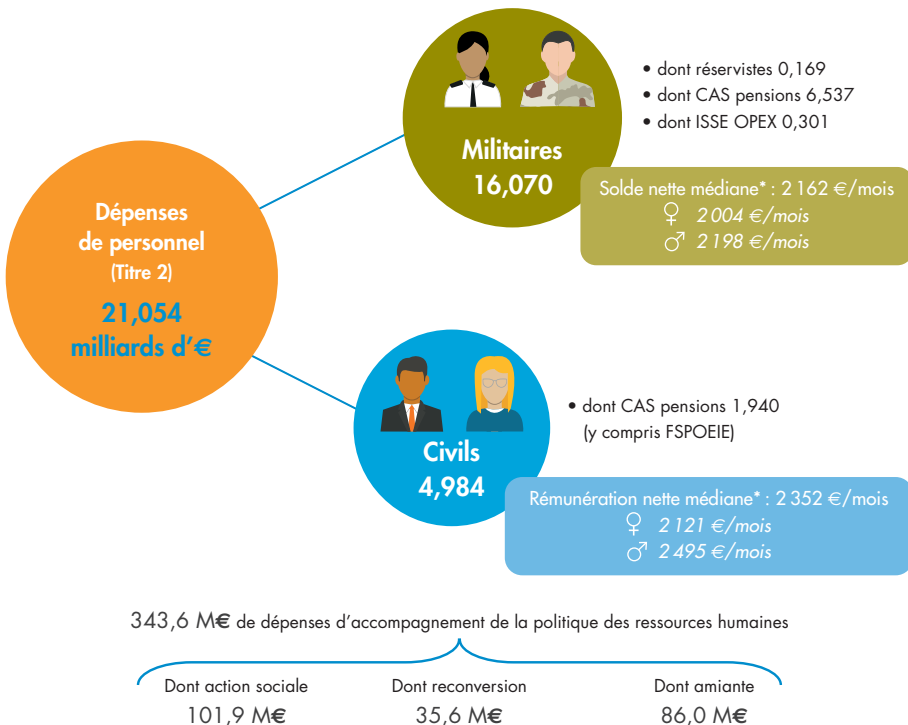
Dépenses de personnel (Titre 2)

21,054 milliards d'€

Militaires
16,070

• dont réservistes 0,169
• dont CAS pensions 6,537
• dont ISSE OPEX 0,301

Solde nette médiane* : 2 162 €/mois
♀ 2 004 €/mois
♂ 2 198 €/mois

Civils
4,984

• dont CAS pensions 1,940 (y compris FSPOEIE)

Rémunération nette médiane* : 2 352 €/mois
♀ 2 121 €/mois
♂ 2 495 €/mois

343,6 M€ de dépenses d'accompagnement de la politique des ressources humaines

Dont action sociale
101,9 M€

Dont reconversion
35,6 M€

Dont amiante
86,0 M€